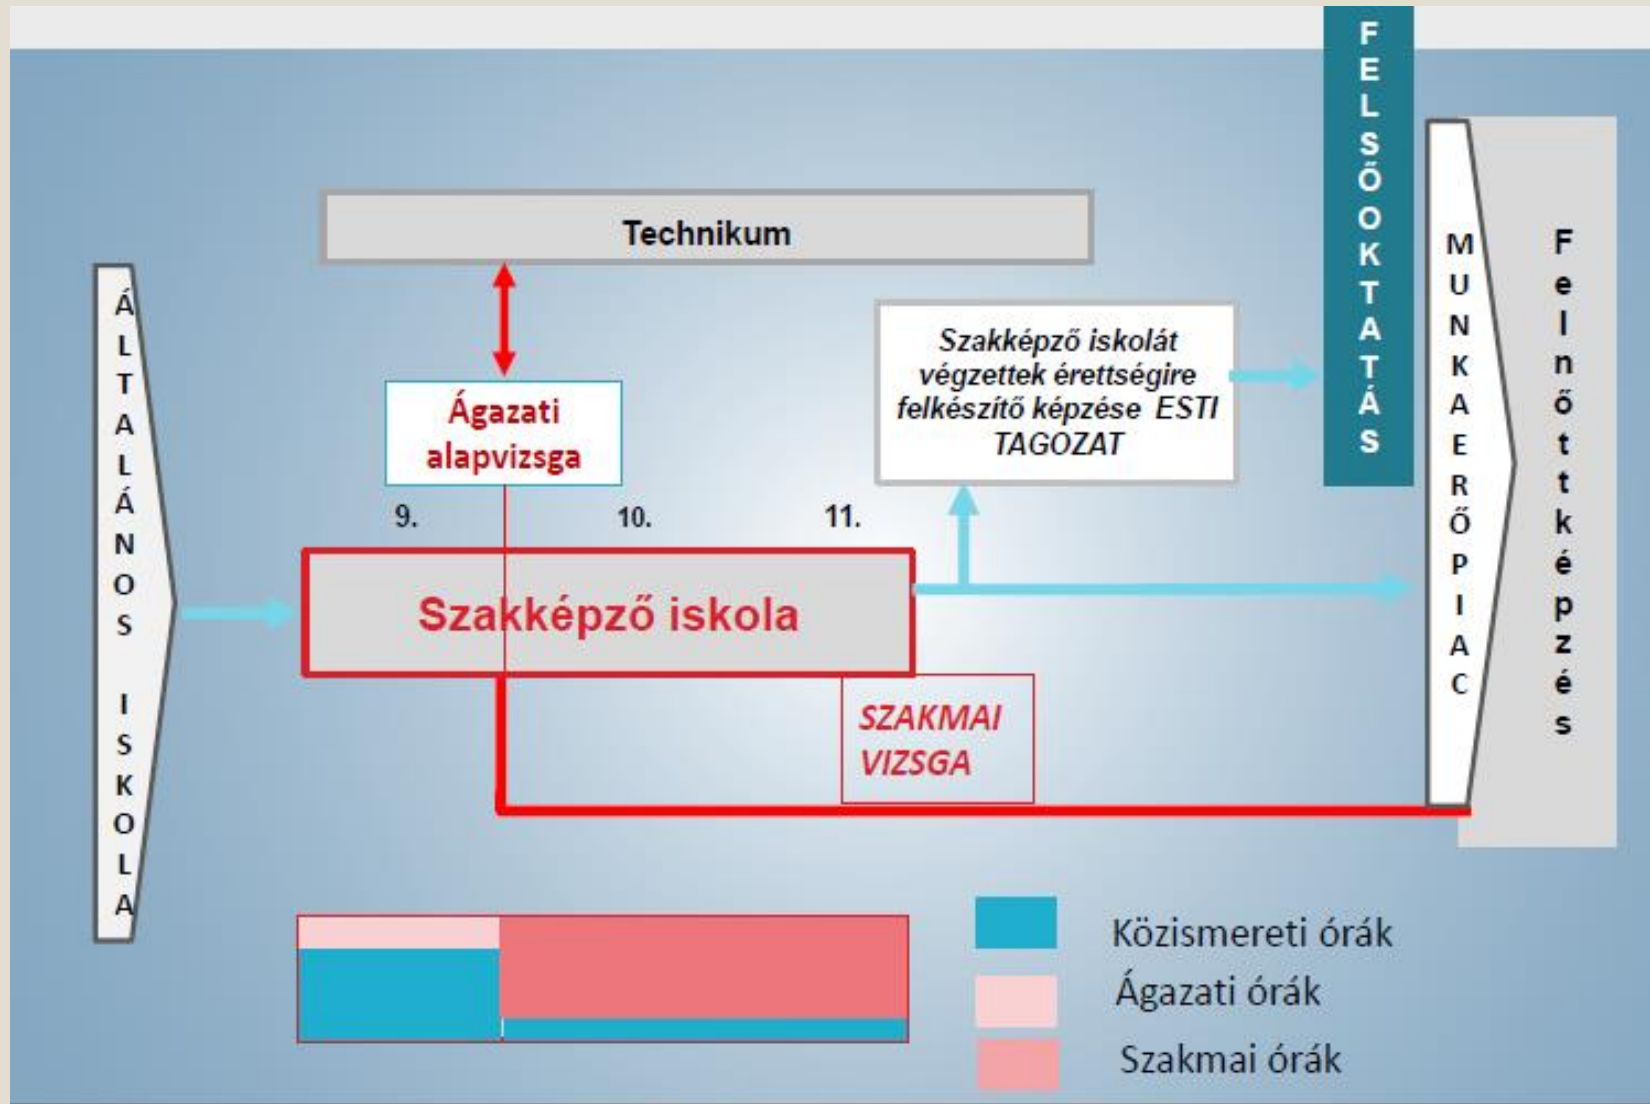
ÁLTALÁNOS ISKOLA

Technikum

Ágazati alapvizsga

9.

10.

11.

Szakképző iskola

SZAKMAI VIZSGA

Szakképző iskolát végzettek érettségire felkészítő képzése ESTI TAGOZAT

FELSŐOKTATÁS

MUNKAERŐPIAC

Felnőttképzés

Közismereti órák

Ágazati órák

Szakmai órák